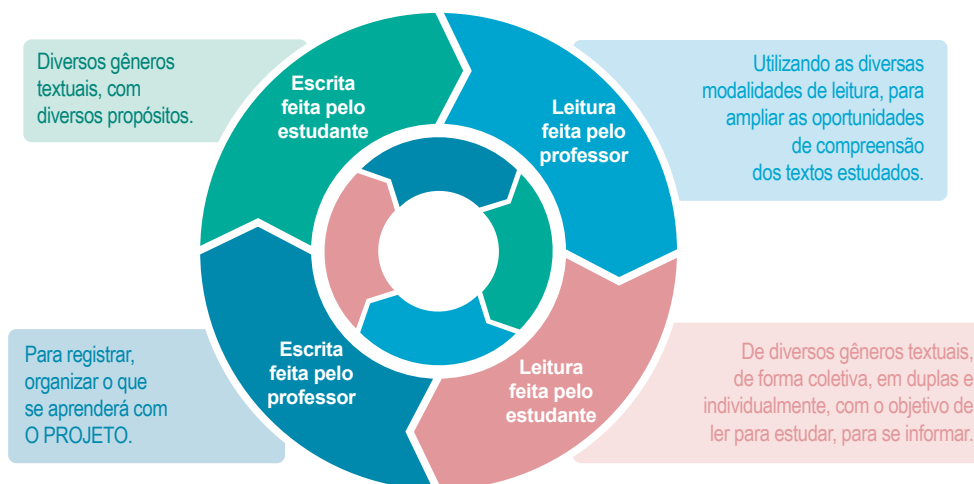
Diversos gêneros textuais, com diversos propósitos.

Escrita feita pelo estudante

Leitura feita pelo professor

Utilizando as diversas modalidades de leitura, para ampliar as oportunidades de compreensão dos textos estudados.

Para registrar, organizar o que se aprenderá com O PROJETO.

Escrita feita pelo professor

Leitura feita pelo estudante

De diversos gêneros textuais, de forma coletiva, em duplas e individualmente, com o objetivo de ler para estudar, para se informar.